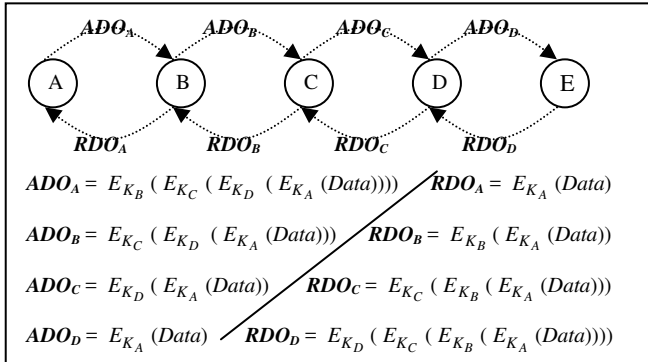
$ADO_A$ $ADO_B$ $ADO_C$ $ADO_D$

A B C D E

$RDO_A$ $RDO_B$ $RDO_C$ $RDO_D$

$ADO_A = E_{K_B}(E_{K_C}(E_{K_D}(E_{K_A}(Data))))$ $RDO_A = E_{K_A}(Data)$

$ADO_B = E_{K_C}(E_{K_D}(E_{K_A}(Data)))$ $RDO_B = E_{K_B}(E_{K_A}(Data))$

$ADO_C = E_{K_D}(E_{K_A}(Data))$ $RDO_C = E_{K_C}(E_{K_B}(E_{K_A}(Data)))$

$ADO_D = E_{K_A}(Data)$ $RDO_D = E_{K_D}(E_{K_C}(E_{K_B}(E_{K_A}(Data))))$